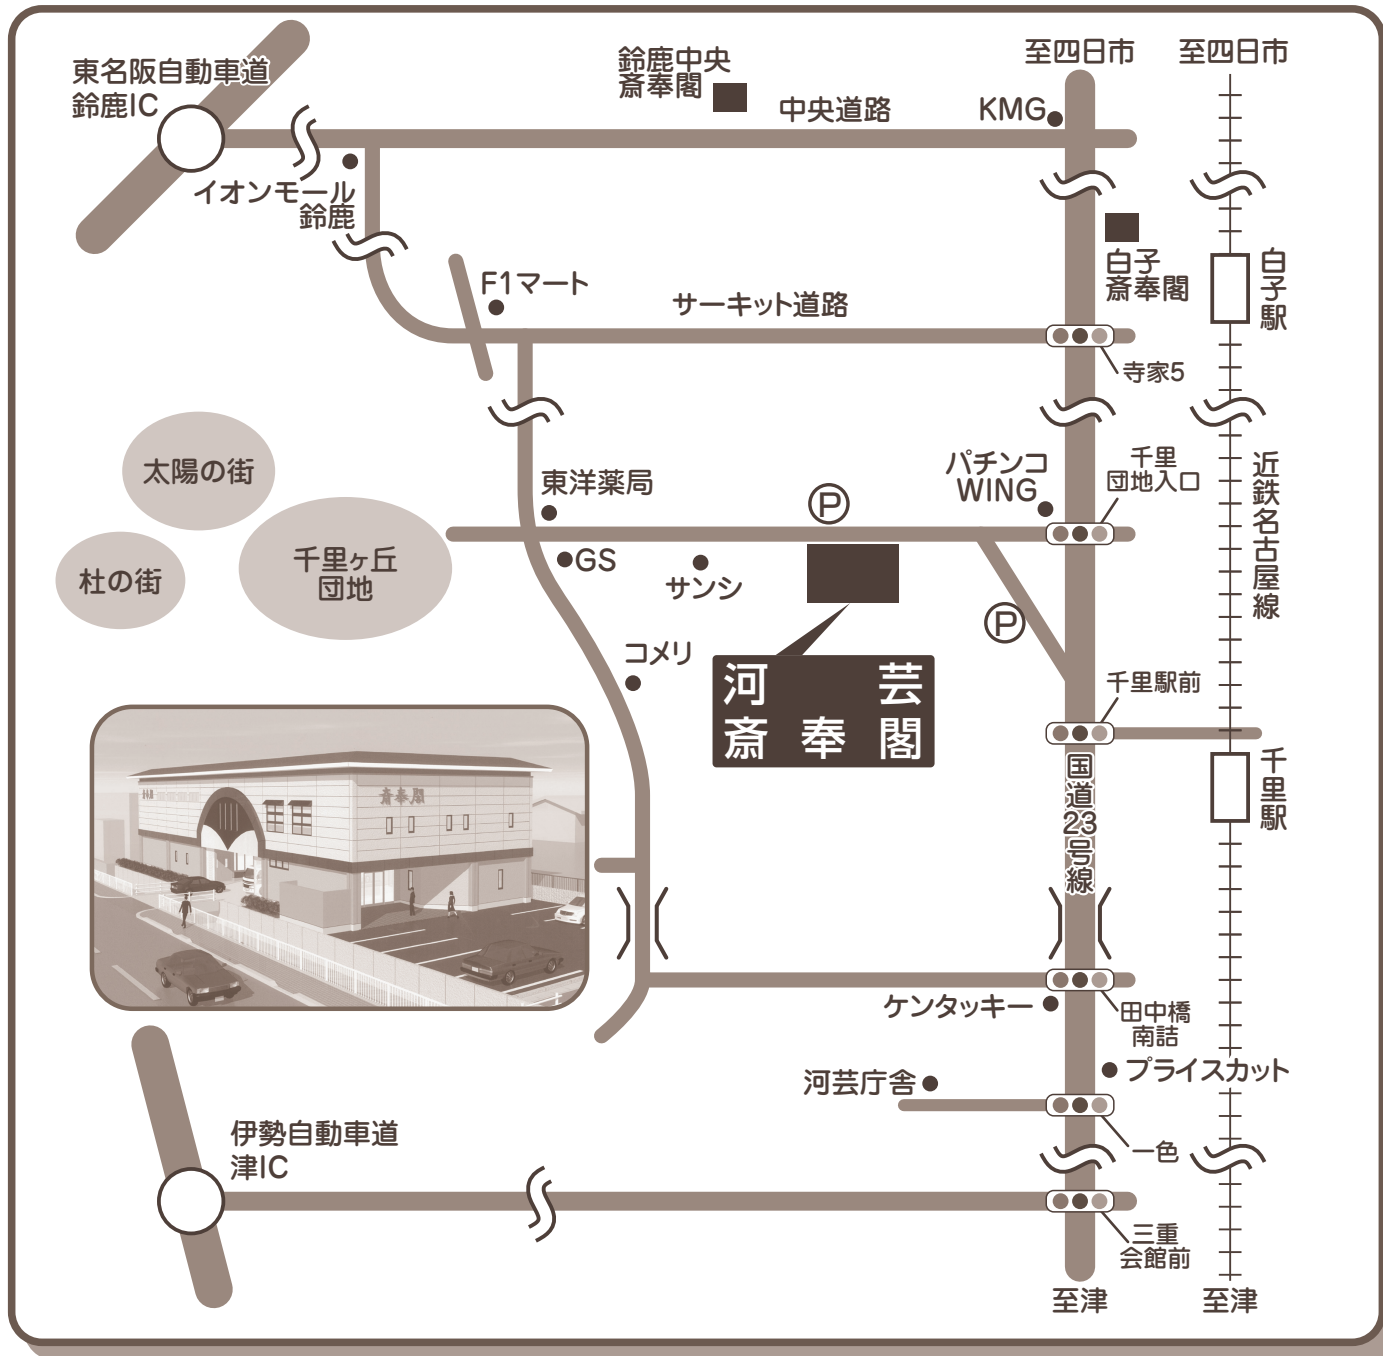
東名阪自動車道
鈴鹿IC

鈴鹿中央
斎奉閣

中央道路

至四日市

至四日市

KMG

イオンモール
鈴鹿

白子
斎奉閣

白子駅

F1マート

サーキット道路

寺家5

太陽の街

杜の街

千里ヶ丘
団地

東洋薬局

パチンコ
WING

千里
団地入口

近鉄名古屋線

GS

サンシ

P

P

コメリ

河芸
斎奉閣

千里駅前

千里駅

国道23号線

斎奉閣

ケンタッキー

田中橋
南詰

プライスカット

河芸庁舎

一色

伊勢自動車道
津IC

三重
会館前

至津

至津